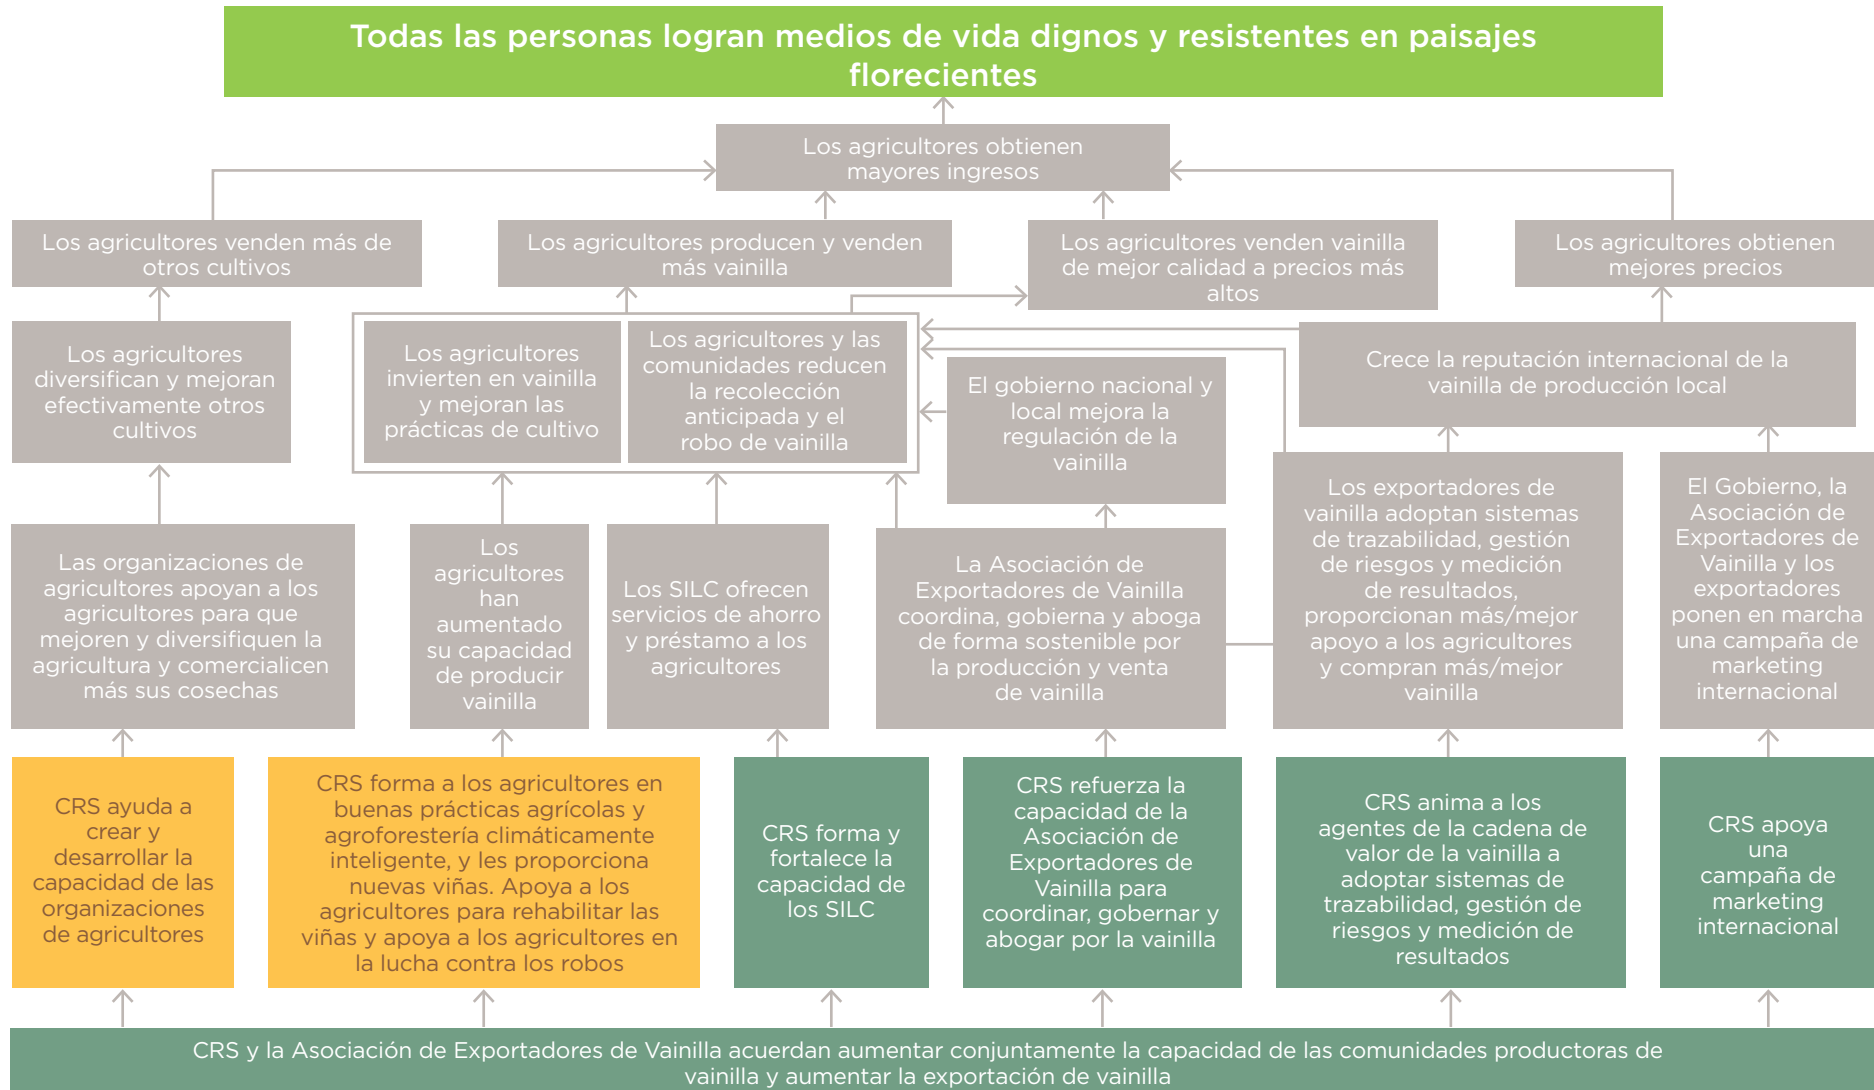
Todas las personas logran medios de vida dignos y resistentes en paisajes florecientes

Los agricultores obtienen mayores ingresos

Los agricultores venden más de otros cultivos

Los agricultores producen y venden más vainilla

Los agricultores venden vainilla de mejor calidad a precios más altos

Los agricultores obtienen mejores precios

Los agricultores diversifican y mejoran efectivamente otros cultivos

Los agricultores invierten en vainilla y mejoran las prácticas de cultivo

Los agricultores y las comunidades reducen la recolección anticipada y el robo de vainilla

El gobierno nacional y local mejora la regulación de la vainilla

Crece la reputación internacional de la vainilla de producción local

Las organizaciones de agricultores apoyan a los agricultores para que mejoren y diversifiquen la agricultura y comercialicen más sus cosechas

Los agricultores han aumentado su capacidad de producir vainilla

Los SILC ofrecen servicios de ahorro y préstamo a los agricultores

La Asociación de Exportadores de Vainilla coordina, gobierna y aboga de forma sostenible por la producción y venta de vainilla

Los exportadores de vainilla adoptan sistemas de trazabilidad, gestión de riesgos y medición de resultados, proporcionan más/mejor apoyo a los agricultores y compran más/mejor vainilla

El Gobierno, la Asociación de Exportadores de Vainilla y los exportadores ponen en marcha una campaña de marketing internacional

CRS ayuda a crear y desarrollar la capacidad de las organizaciones de agricultores

CRS forma a los agricultores en buenas prácticas agrícolas y agroforestería climáticamente inteligente, y les proporciona nuevas viñas. Apoya a los agricultores para rehabilitar las viñas y apoya a los agricultores en la lucha contra los robos

CRS forma y fortalece la capacidad de los SILC

CRS refuerza la capacidad de la Asociación de Exportadores de Vainilla para coordinar, gobernar y abogar por la vainilla

CRS anima a los agentes de la cadena de valor de la vainilla a adoptar sistemas de trazabilidad, gestión de riesgos y medición de resultados

CRS apoya una campaña de marketing internacional

CRS y la Asociación de Exportadores de Vainilla acuerdan aumentar conjuntamente la capacidad de las comunidades productoras de vainilla y aumentar la exportación de vainilla